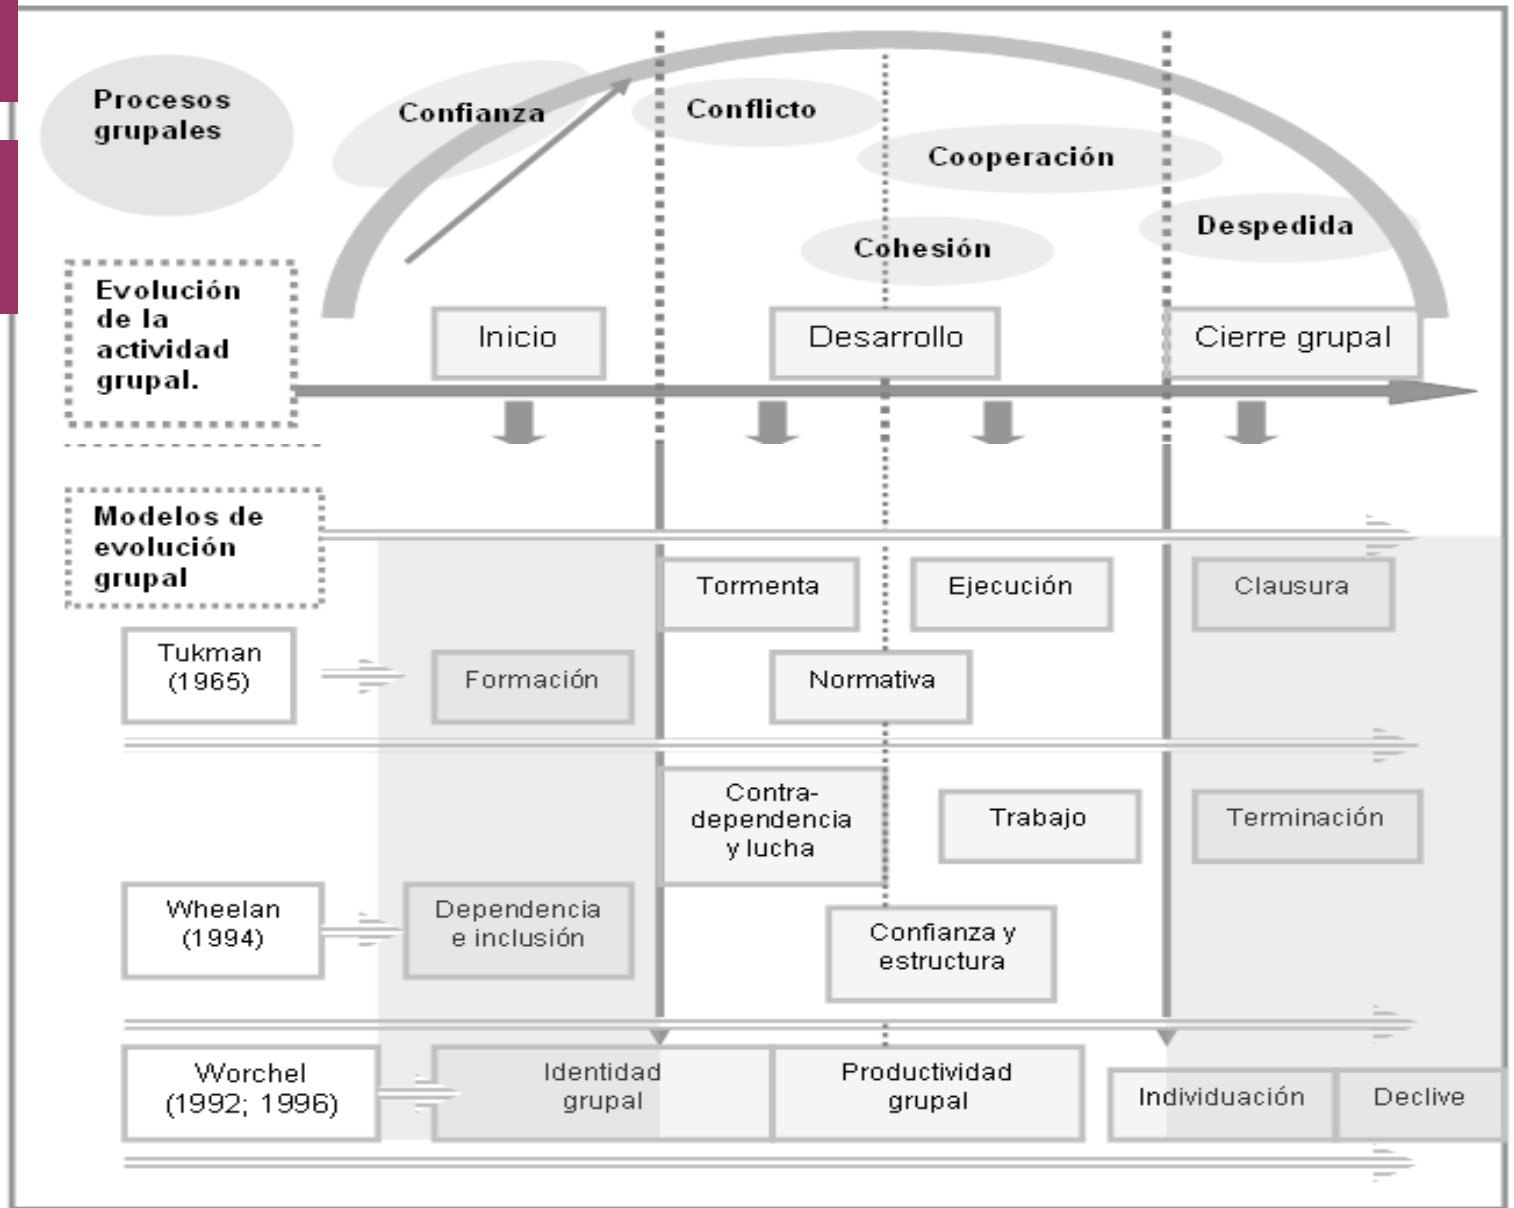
Procesos grupales

Confianza

Conflicto

Cooperación

Cohesión

Despedida

Evolución de la actividad grupal.

Inicio

Desarrollo

Cierre grupal

Modelos de evolución grupal

Tukman (1965)

Formación

Tormenta

Normativa

Ejecución

Clausura

Wheelan (1994)

Dependencia e inclusión

Contra-dependencia y lucha

Confianza y estructura

Trabajo

Terminación

Worchel (1992; 1996)

Identidad grupal

Productividad grupal

Individuación

Declive